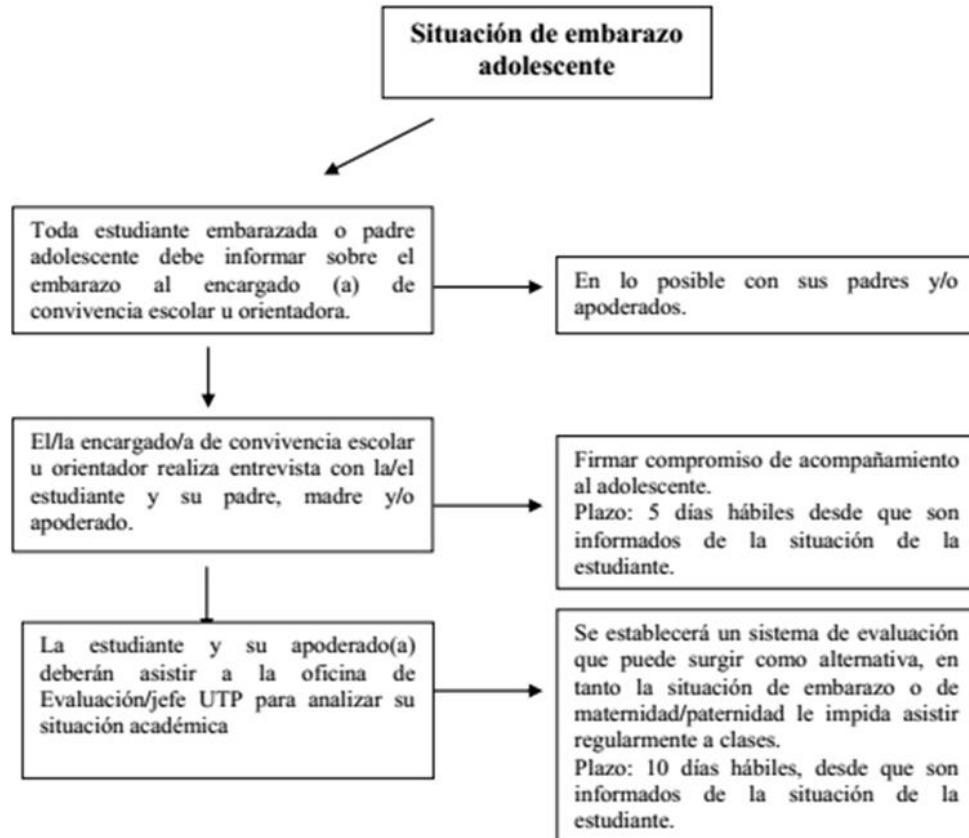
Situación de embarazo adolescente

Toda estudiante embarazada o padre adolescente debe informar sobre el embarazo al encargado (a) de convivencia escolar u orientadora.

En lo posible con sus padres y/o apoderados.

El/la encargado/a de convivencia escolar u orientador realiza entrevista con la/el estudiante y su padre, madre y/o apoderado.

Firmar compromiso de acompañamiento al adolescente.
Plazo: 5 días hábiles desde que son informados de la situación de la estudiante.

La estudiante y su apoderado(a) deberán asistir a la oficina de Evaluación/jefe UTP para analizar su situación académica

Se establecerá un sistema de evaluación que puede surgir como alternativa, en tanto la situación de embarazo o de maternidad/paternidad le impida asistir regularmente a clases.
Plazo: 10 días hábiles, desde que son informados de la situación de la estudiante.